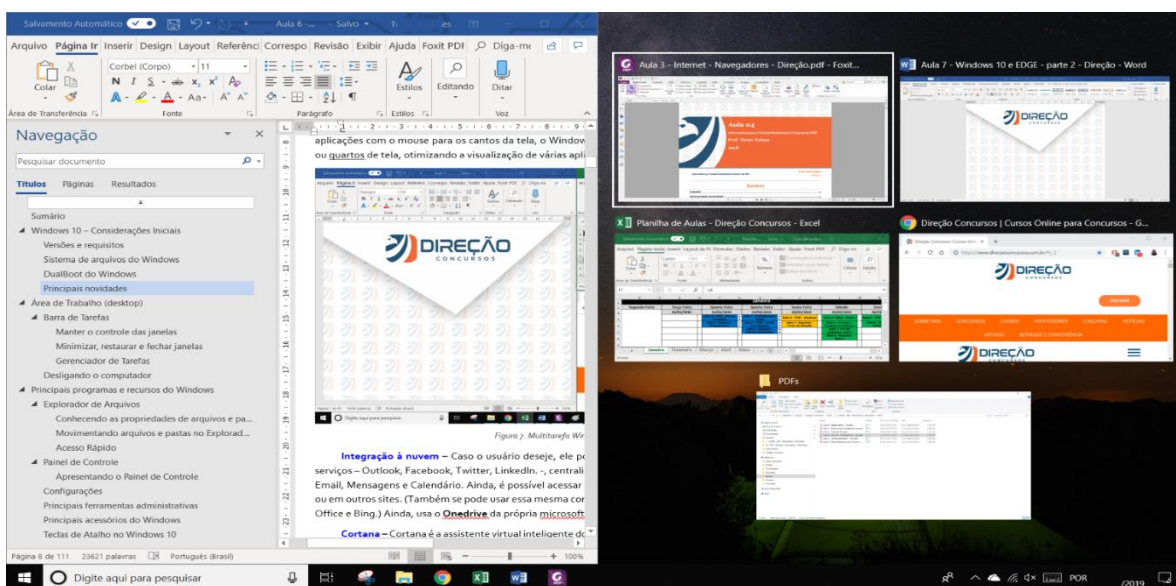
Salvamento Automático Aula 6 — Salvo

Arquivo Página Ir Inserir Design Layout Referênci Correspo Revisão Exibir Ajuda Foxit PDF Diga-me

Colar Corbel (Corpo) 11 N I S x₂ x² A Aa A A Estilos Editando Ditar

Área de Transferência Fonte Parágrafo Estilos Voz

Navegação

Pesquisar documento

Títulos Páginas Resultados

Sumário
Windows 10 – Considerações Iniciais
Versões e requisitos
Sistema de arquivos do Windows
DualBoot do Windows
Principais novidades
Área de Trabalho (desktop)
Barra de Tarefas
Manter o controle das janelas
Minimizar, restaurar e fechar janelas
Gerenciador de Tarefas
Desligando o computador
Principais programas e recursos do Windows
Explorador de Arquivos
Conhecendo as propriedades de arquivos e pa...
Movimentando arquivos e pastas no Explorad...
Acesso Rápido
Painel de Controle
Apresentando o Painel de Controle
Configurações
Principais ferramentas administrativas
Principais acessórios do Windows
Teclas de Atalho no Windows 10

aplicações com o mouse para os cantos da tela, o Window ou quartos de tela, otimizando a visualização de várias apli

DIREÇÃO CONCURSOS

Figura 7. Multitarefa Wir

Integração à nuvem – Caso o usuário deseje, ele po serviços – Outlook, Facebook, Twitter, LinkedIn. -, centrali Email, Mensagens e Calendário. Ainda, é possível acessar ou em outros sites. (Também se pode usar essa mesma cor Office e Bing.) Ainda, usa o Onedrive da própria microsoft

Cortana – Cortana é a assistente virtual inteligente do

Página 8 de 111 23621 palavras Português (Brasil) + 100%

Aula 3 - Internet - Navegadores - Direção.pdf - Foxit...

Aula 7 - Windows 10 e EDGE - parte 2 - Direção - Word

Planilha de Aulas - Direção Concursos - Excel

Direção Concursos | Cursos Online para Concursos - G...

PDFs

Digite aqui para pesquisar

POR 2019